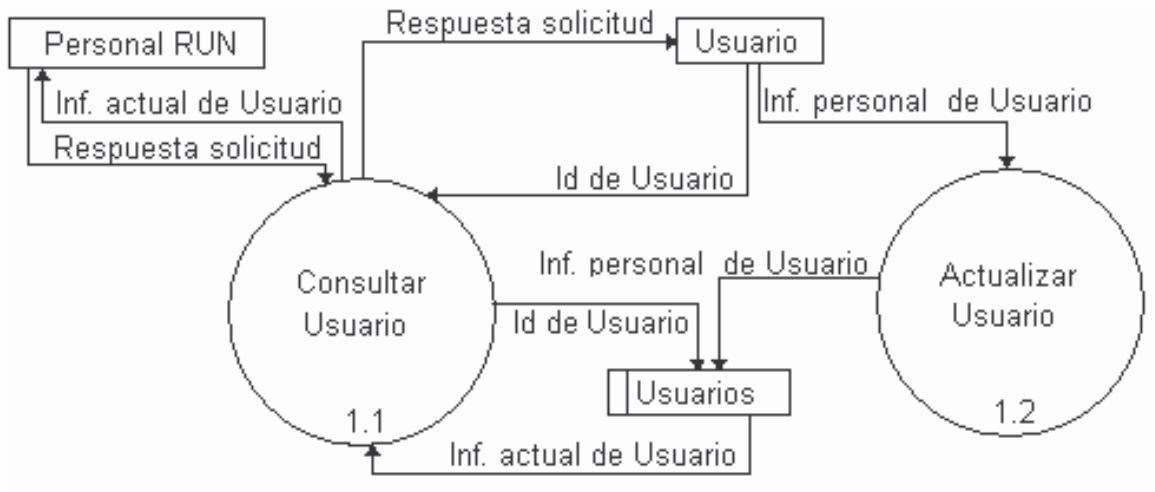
Personal RUN

Respuesta solicitud

Usuario

Inf. actual de Usuario

Inf. personal de Usuario

Respuesta solicitud

Id de Usuario

Consultar Usuario

Inf. personal de Usuario

Actualizar Usuario

Id de Usuario

Usuarios

1.1

1.2

Inf. actual de Usuario